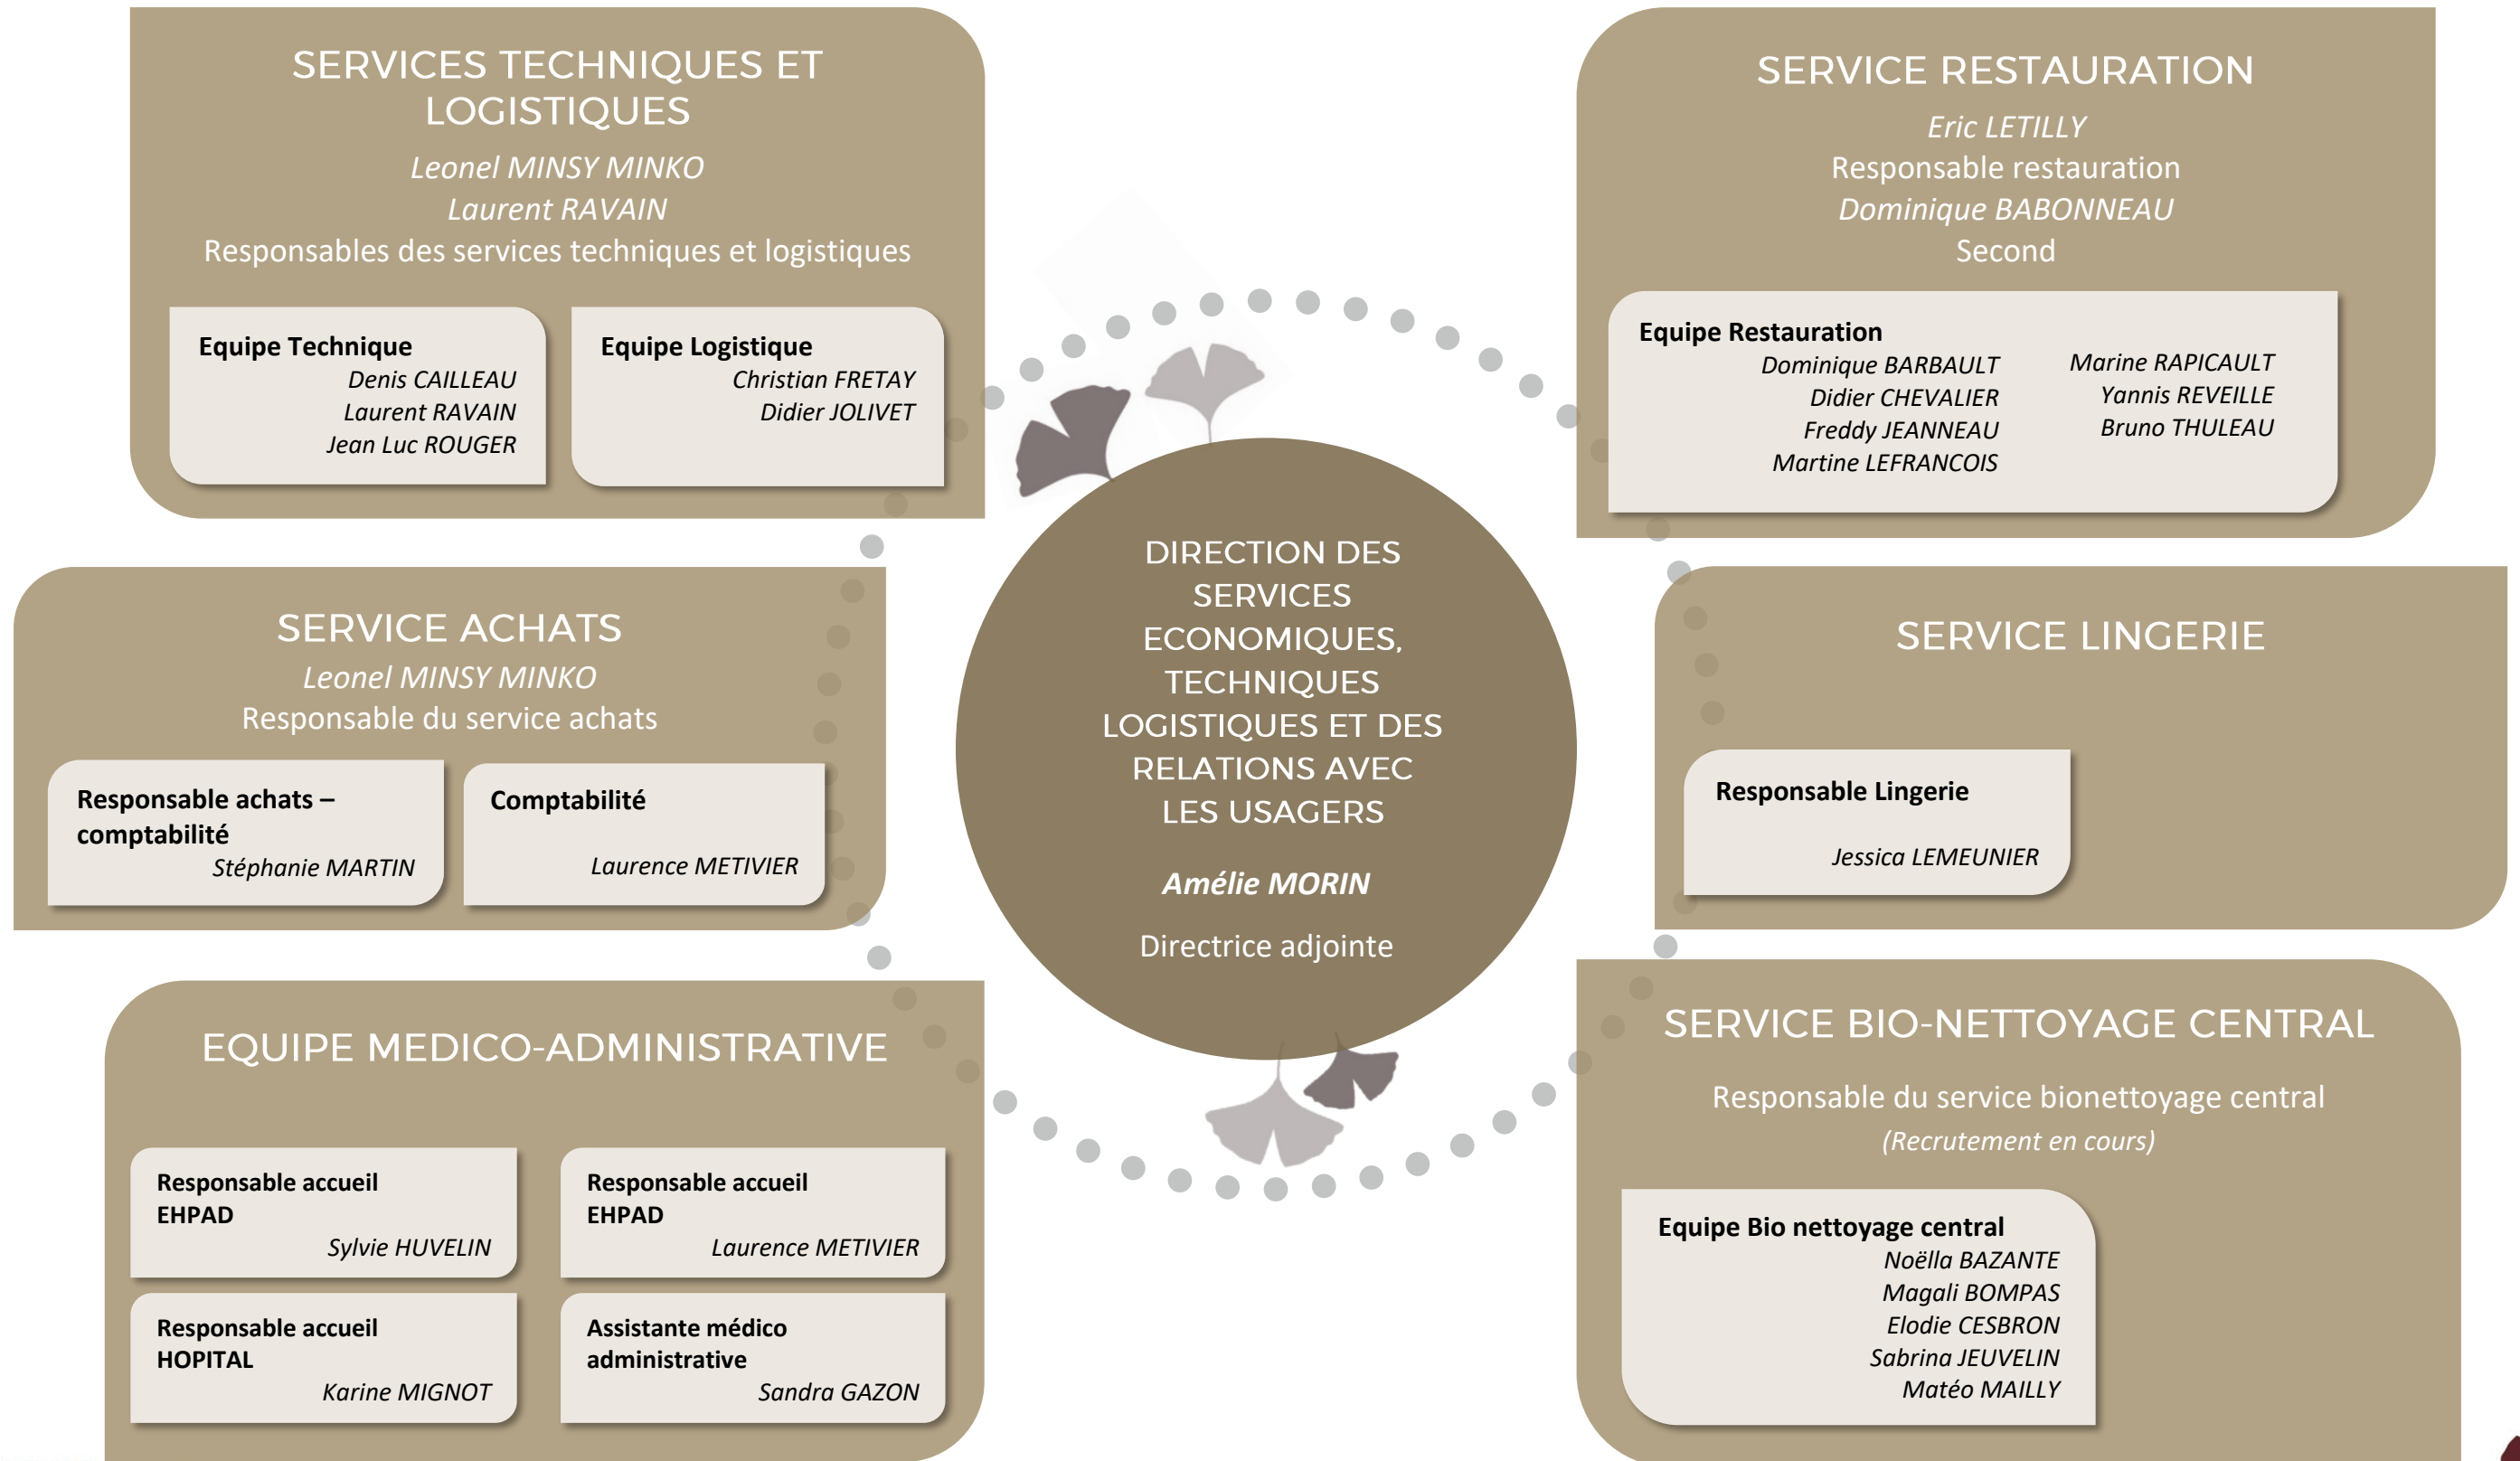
SERVICES TECHNIQUES ET LOGISTIQUES
Leonel MINSY MINKO
Laurent RAVAIN
Responsables des services techniques et logistiques

Equipe Technique
Denis CAILLEAU
Laurent RAVAIN
Jean Luc ROUGER

Equipe Logistique
Christian FRETAY
Didier JOLIVET

SERVICE RESTAURATION
Eric LETILLY
Responsable restauration
Dominique BABONNEAU
Second

Equipe Restauration
Dominique BARBAULT
Didier CHEVALIER
Freddy JEANNEAU
Martine LEFRANCOIS
Marine RAPICAULT
Yannis REVEILLE
Bruno THULEAU

SERVICE ACHATS
Leonel MINSY MINKO
Responsable du service achats

Responsable achats – comptabilité
Stéphanie MARTIN

Comptabilité
Laurence METIVIER

DIRECTION DES SERVICES ECONOMIQUES, TECHNIQUES LOGISTIQUES ET DES RELATIONS AVEC LES USAGERS

Amélie MORIN

Directrice adjointe

SERVICE LINGERIE

Responsable Lingerie
Jessica LEMEUNIER

EQUIPE MEDICO-ADMINISTRATIVE

Responsable accueil EHPAD
Sylvie HUVELIN

Responsable accueil EHPAD
Laurence METIVIER

Responsable accueil HOPITAL
Karine MIGNOT

Assistante médico administrative
Sandra GAZON

SERVICE BIO-NETTOYAGE CENTRAL

Responsable du service bionettoyage central
(Recrutement en cours)

Equipe Bio nettoyage central
Noëlla BAZANTE
Magali BOMPAS
Elodie CESBRON
Sabrina JEUVELIN
Matéo MAILLY